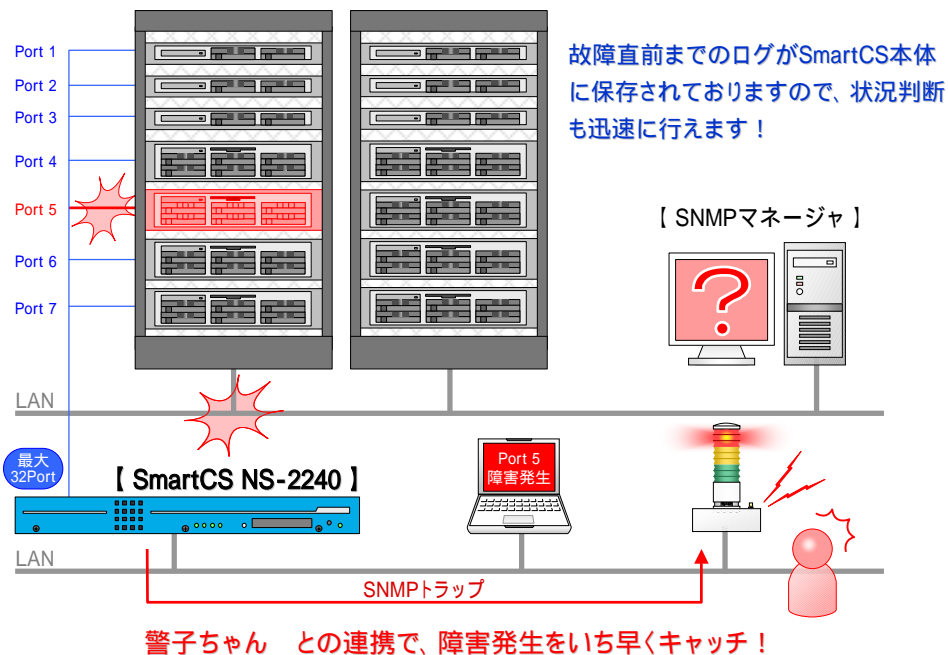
Port 1
Port 2
Port 3
Port 4
Port 5
Port 6
Port 7

故障直前までのログがSmartCS本体に保存されておりますので、状況判断も迅速に行えます！

【 SNMPマネージャ 】

?

LAN

最大
32Port

【 SmartCS NS-2240 】

Port 5
障害発生

LAN

SNMPトラップ

警子ちゃん　との連携で、障害発生をいち早くキャッチ！